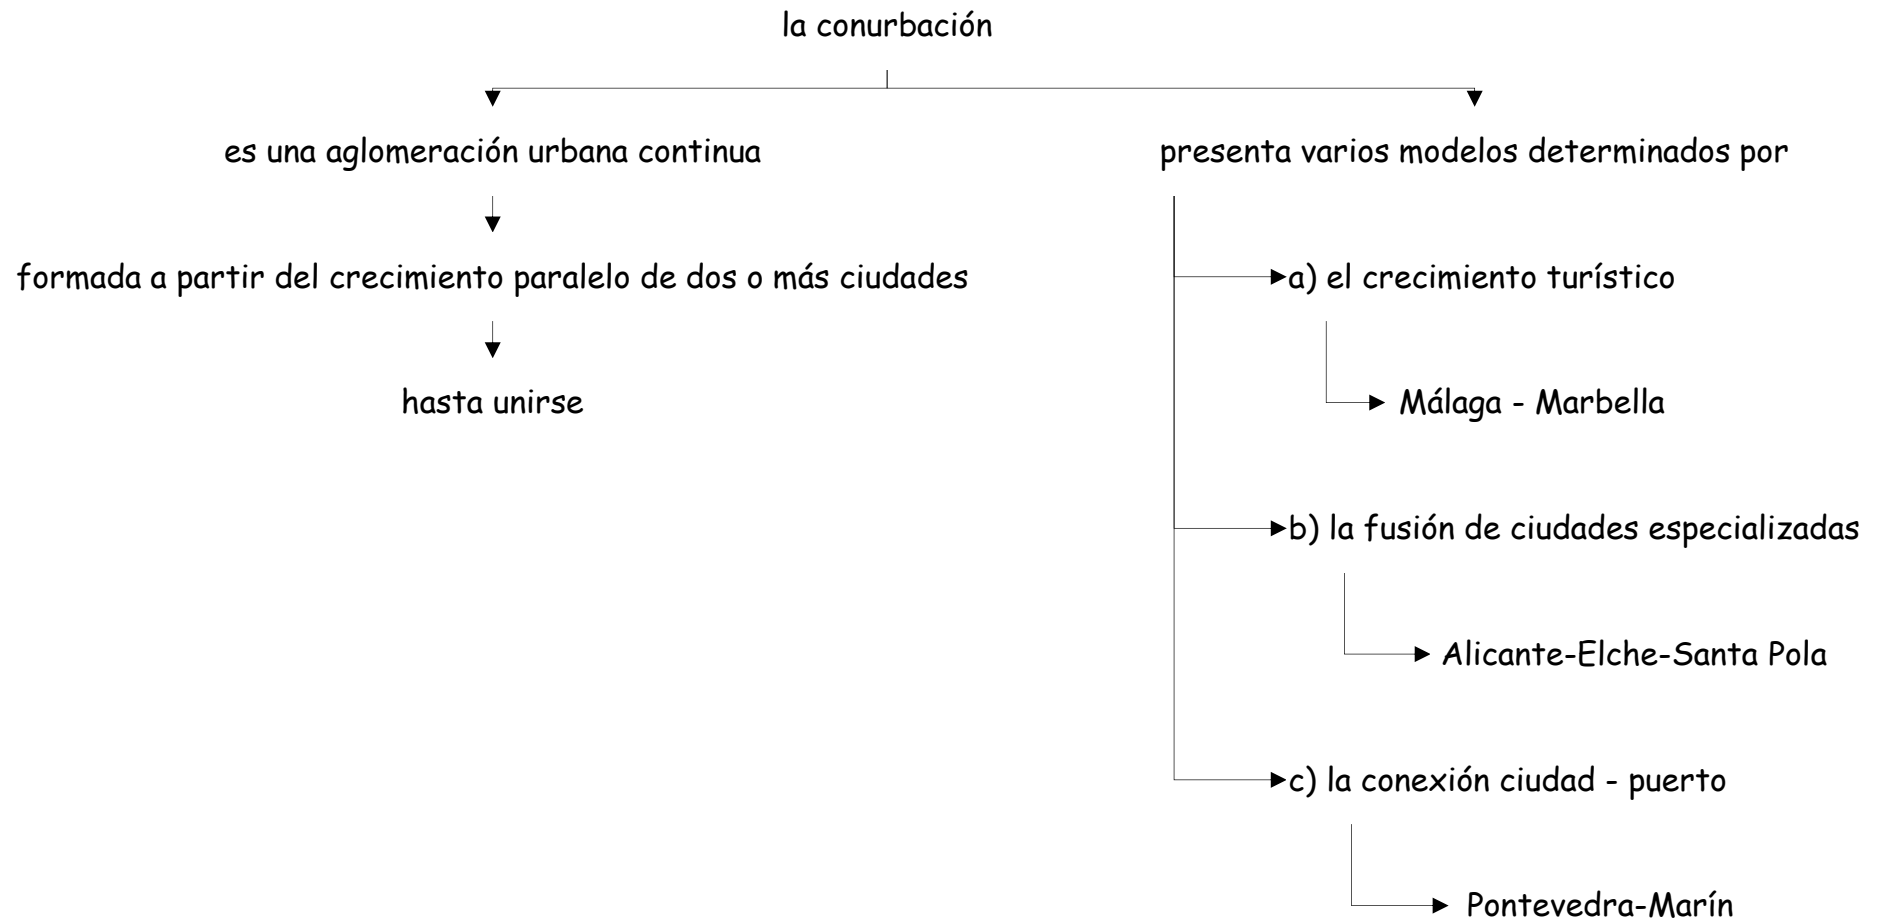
la conurbación

es una aglomeración urbana continua

formada a partir del crecimiento paralelo de dos o más ciudades

hasta unirse

presenta varios modelos determinados por

a) el crecimiento turístico

Málaga - Marbella

b) la fusión de ciudades especializadas

Alicante-Elche-Santa Pola

c) la conexión ciudad - puerto

Pontevedra-Marín